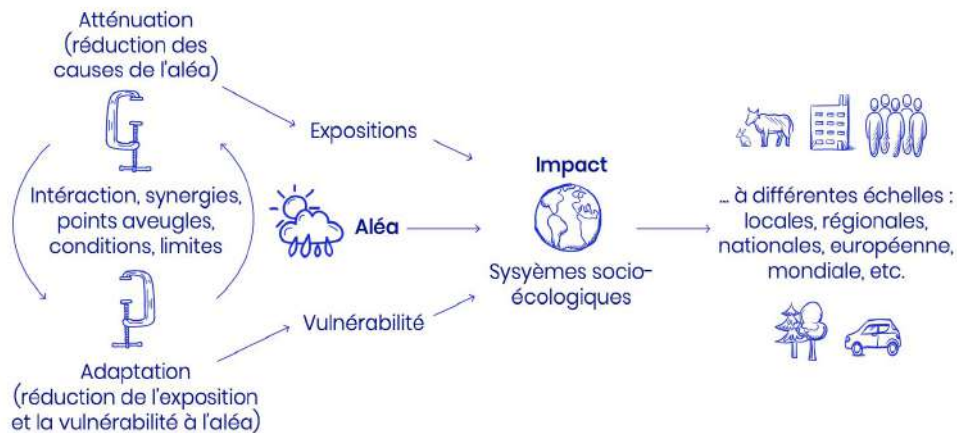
Atténuation (réduction des causes de l'aléa)

Intéraction, synergies, points aveugles, conditions, limites

Adaptation (réduction de l'exposition et la vulnérabilité à l'aléa)

Expositions

Aléa

Vulnérabilité

Impact

Sysyèmes socio-écologiques

... à différentes échelles : locales, régionales, nationales, européenne, mondiale, etc.